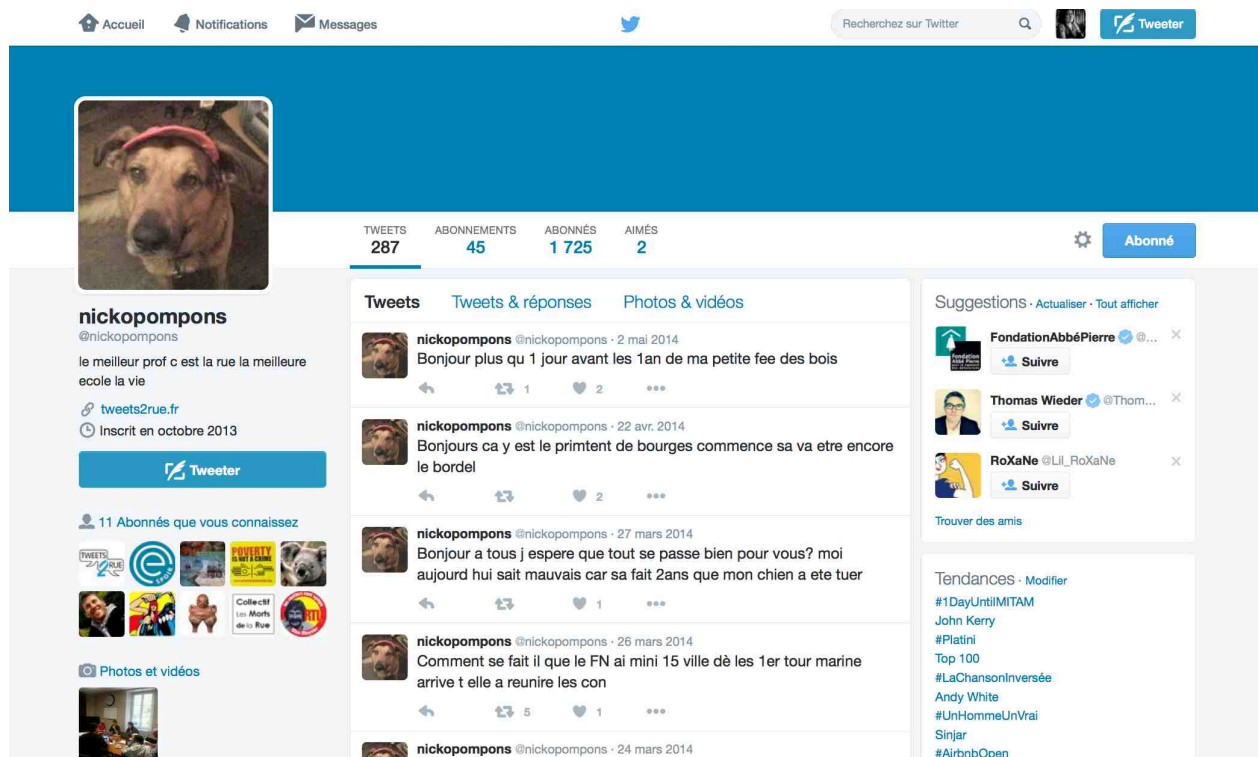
Accueil Notifications Messages

Recherchez sur Twitter

Tweeter

TWEETS 287 ABONNEMENTS 45 ABONNÉS 1 725 AIMÉS 2

Abonné

nickopompons
@nickopompons
le meilleur prof c est la rue la meilleure ecole la vie

tweets2rue.fr
Inscrit en octobre 2013

Tweeter

11 Abonnés que vous connaissez

TWEETS 2 RUE

POVERTY IS NOT A CRIME

Collectif Les Morts de la Rue

Photos et vidéos

Tweets Tweets & réponses Photos & vidéos

nickopompons @nickopompons · 2 mai 2014
Bonjour plus qu 1 jour avant les 1an de ma petite fee des bois
1 2

nickopompons @nickopompons · 22 avr. 2014
Bonjours ca y est le primtent de bourges commence sa va etre encore le bordel
2

nickopompons @nickopompons · 27 mars 2014
Bonjour a tous j espere que tout se passe bien pour vous? moi aujourd hui sait mauvais car sa fait 2ans que mon chien a ete tuer
1

nickopompons @nickopompons · 26 mars 2014
Comment se fait il que le FN ai mini 15 ville dè les 1er tour marine arrive t elle a reunire les con
5 1

nickopompons @nickopompons · 24 mars 2014

Suggestions · Actualiser · Tout afficher

FondationAbbéPierre @...
Suivre

Thomas Wieder @Thom...
Suivre

RoXaNe @Lil_RoXaNe
Suivre

Trouver des amis

Tendances · Modifier
#1DayUntilMITAM
John Kerry
#Platini
Top 100
#LaChansonInversée
Andy White
#UnHommeUnVrai
Sinjar
#AirbnbOpen